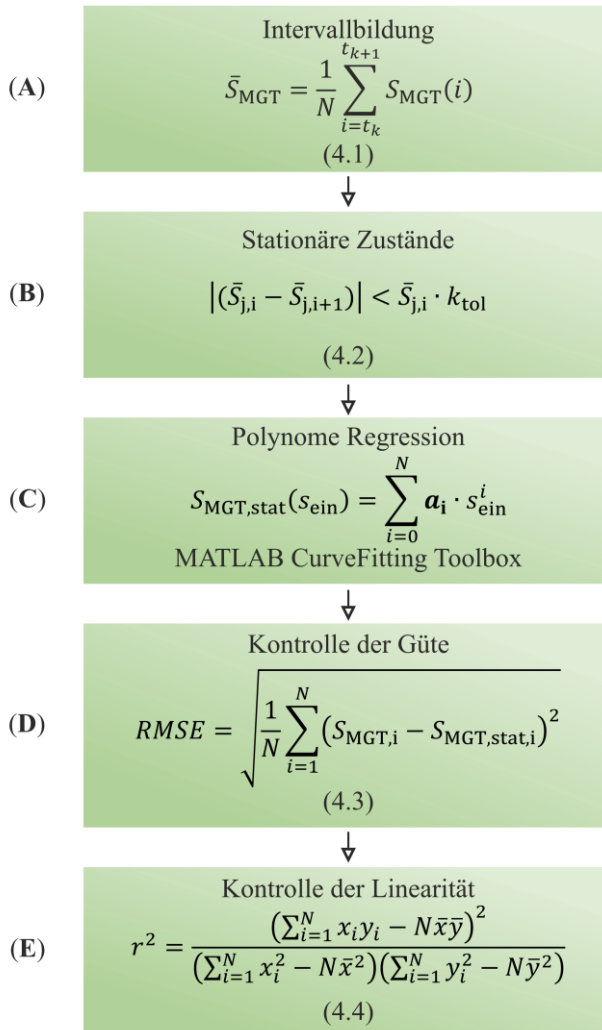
(A)

Intervallbildung

$\bar{S}_{\mathrm{MGT}} = \frac{1}{N} \sum_{i=t_k}^{t_{k+1}} S_{\mathrm{MGT}}(i)$

(4.1)

(B)

Stationäre Zustände

$\left|(\bar{S}_{\mathrm{j,i}} - \bar{S}_{\mathrm{j,i+1}})\right| < \bar{S}_{\mathrm{j,i}} \cdot k_{\mathrm{tol}}$

(4.2)

(C)

Polynome Regression

$S_{\mathrm{MGT,stat}}(s_{\mathrm{ein}}) = \sum_{i=0}^{N} \boldsymbol{a}_{\mathbf{i}} \cdot s_{\mathrm{ein}}^{i}$

MATLAB CurveFitting Toolbox

(D)

Kontrolle der Güte

$RMSE = \sqrt{\frac{1}{N} \sum_{i=1}^{N} \left(S_{\mathrm{MGT,i}} - S_{\mathrm{MGT,stat,i}}\right)^2}$

(4.3)

(E)

Kontrolle der Linearität

$r^2 = \frac{\left(\sum_{i=1}^{N} x_i y_i - N\bar{x}\bar{y}\right)^2}{\left(\sum_{i=1}^{N} x_i^2 - N\bar{x}^2\right)\left(\sum_{i=1}^{N} y_i^2 - N\bar{y}^2\right)}$

(4.4)